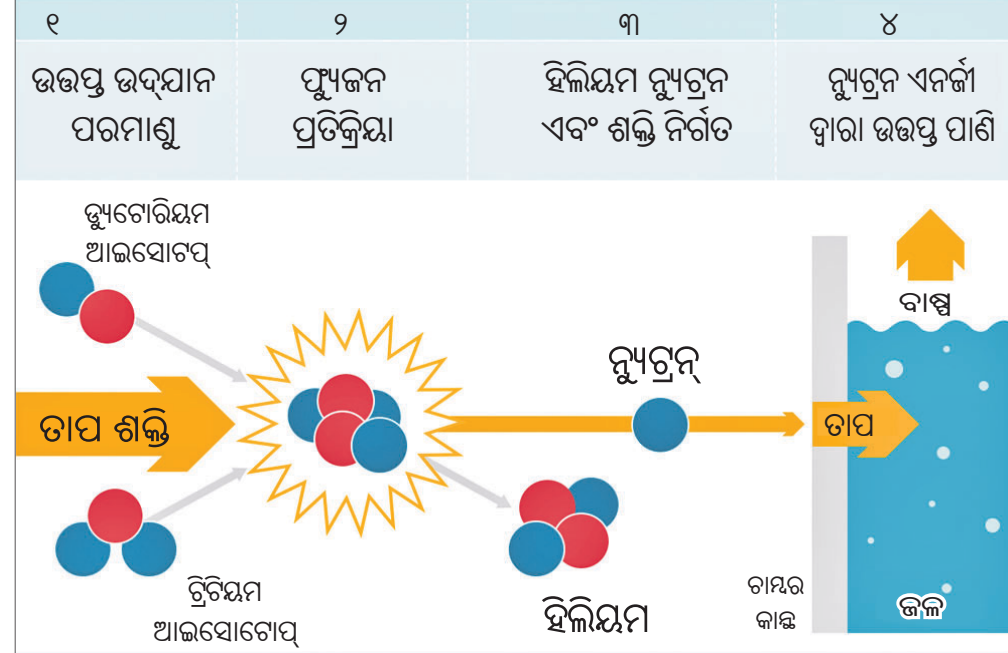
| ୧ | ୨ | ୩ | ୪ |
|---|---|---|---|
| ଉତ୍ତପ୍ତ ଉଦ୍‌ଯାନ ପରମାଣୁ | ଫ୍ୟୁଜନ ପ୍ରତିକ୍ରିୟା | ହିଲିୟମ ନ୍ୟୁଟ୍ରନ ଏବଂ ଶକ୍ତି ନିର୍ଗତ | ନ୍ୟୁଟ୍ରନ ଏନର୍ଜୀ ଦ୍ୱାରା ଉତ୍ତପ୍ତ ପାଣି |

ଡ୍ୟୁଟୋରିୟମ ଆଇସୋଟପ୍

ତାପ ଶକ୍ତି

ଟ୍ରିଟିୟମ ଆଇସୋଟୋପ୍

ନ୍ୟୁଟ୍ରନ୍

ହିଲିୟମ

ବାଷ୍ପ

ତାପ

ଚାମ୍ବର କାନ୍ଥ

ଜଳ